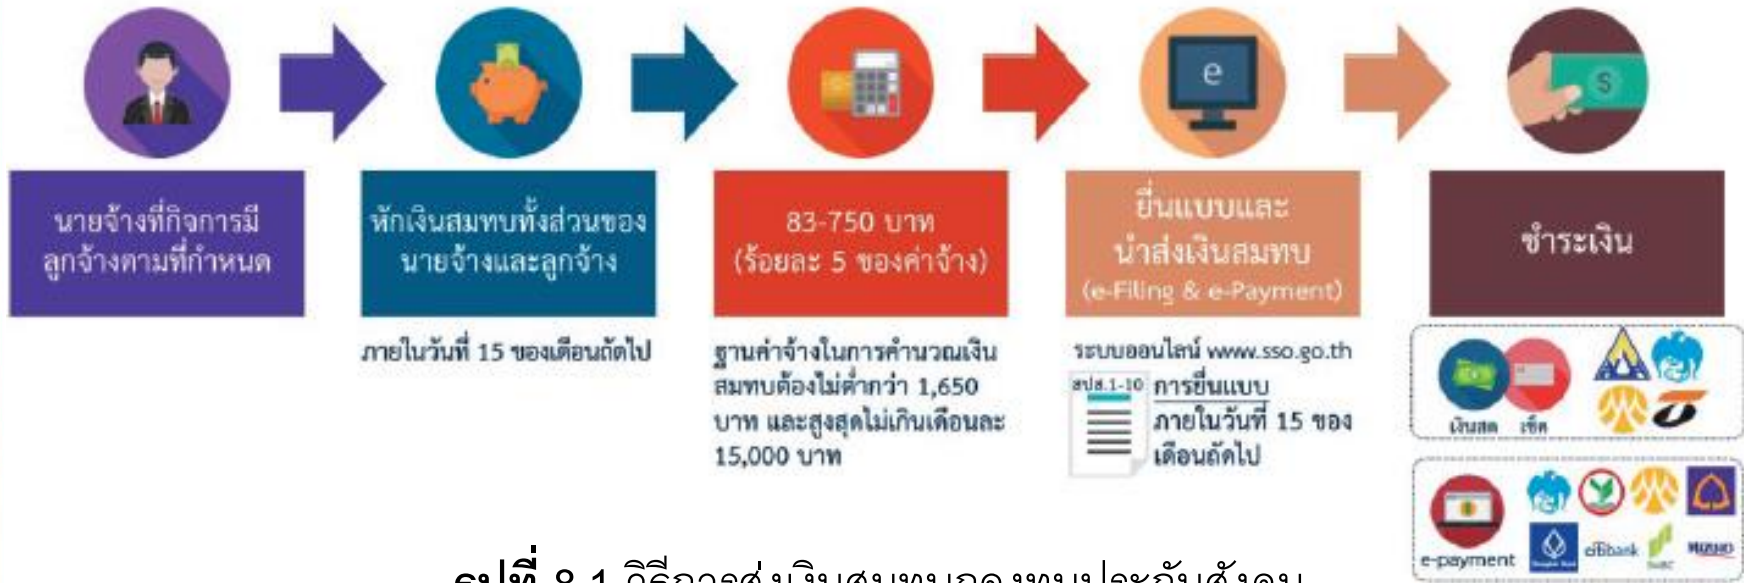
e

$

นายจ้างที่กิจการมีลูกจ้างตามที่กำหนด

หักเงินสมทบทั้งส่วนของนายจ้างและลูกจ้าง

ภายในวันที่ 15 ของเดือนถัดไป

83-750 บาท (ร้อยละ 5 ของค่าจ้าง)

ฐานค่าจ้างในการคำนวณเงินสมทบต้องไม่ต่ำกว่า 1,650 บาท และสูงสุดไม่เกินเดือนละ 15,000 บาท

ยื่นแบบและนำส่งเงินสมทบ (e-Filing & e-Payment)

ระบบออนไลน์ www.sso.go.th

สปส.1-10 การยื่นแบบ ภายในวันที่ 15 ของเดือนถัดไป

ชำระเงิน

เงินสด เช็ค

e-payment

ciBbank

MIZUHO

รูปที่ 8.1 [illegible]